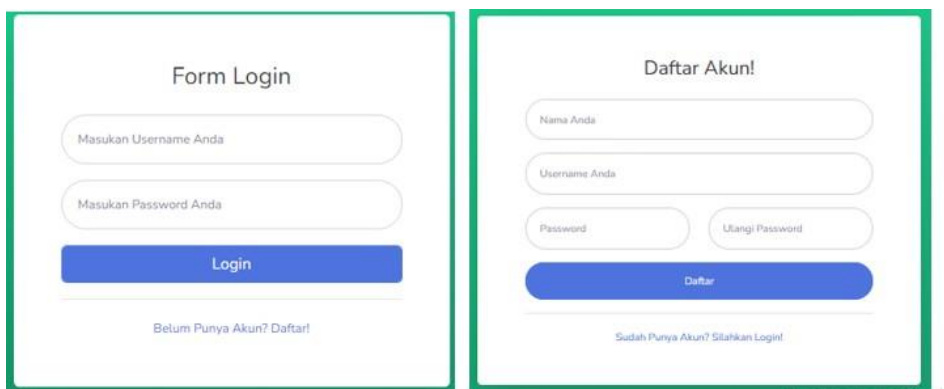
Form Login

Masukan Username Anda

Masukan Password Anda

Login

Belum Punya Akun? Daftar!

Daftar Akun!

Nama Anda

Username Anda

Password

Ulangi Password

Daftar

Sudah Punya Akun? Silahkan Login!